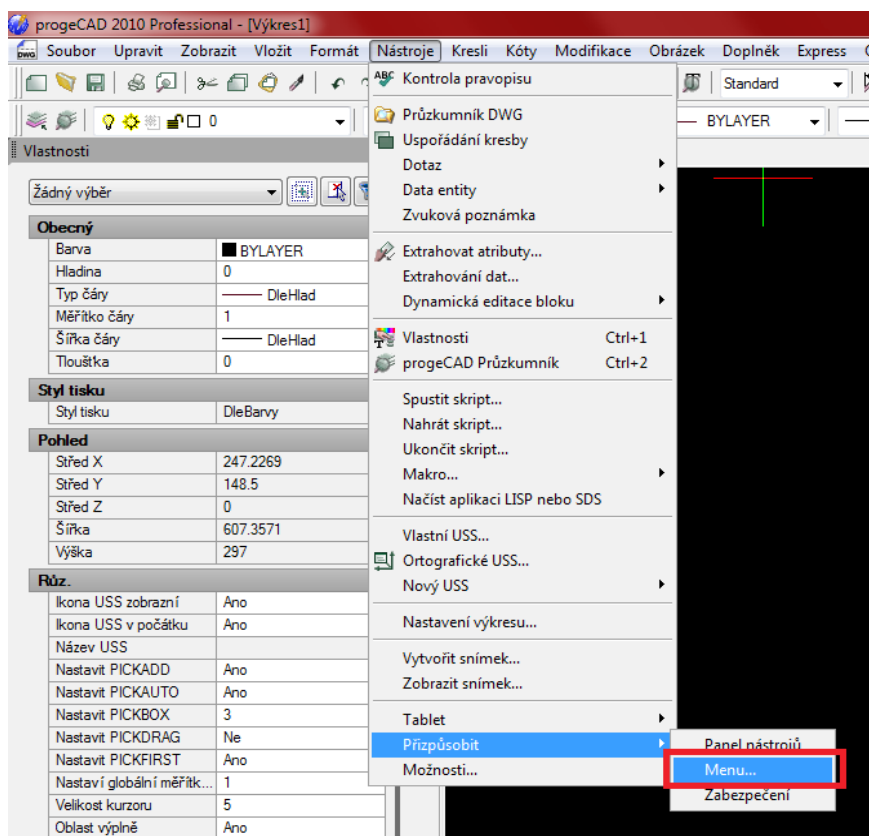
progeCAD 2010 Professional - [Výkres1]

Soubor Upravit Zobrazit Vložit Formát Nástroje Kresli Kóty Modifikace Obrázek Doplněk Express

Standard

0

BYLAYER

Vlastnosti

Žádný výběr

| Obecný | |
|---|---|
| Barva | BYLAYER |
| Hladina | 0 |
| Typ čáry | DleHlad |
| Měřítko čáry | 1 |
| Šířka čáry | DleHlad |
| Tloušťka | 0 |
| **Styl tisku** | |
| Styl tisku | DleBarvy |
| **Pohled** | |
| Střed X | 247.2269 |
| Střed Y | 148.5 |
| Střed Z | 0 |
| Šířka | 607.3571 |
| Výška | 297 |
| **Růz.** | |
| Ikona USS zobrazní | Ano |
| Ikona USS v počátku | Ano |
| Název USS | |
| Nastavit PICKADD | Ano |
| Nastavit PICKAUTO | Ano |
| Nastavit PICKBOX | 3 |
| Nastavit PICKDRAG | Ne |
| Nastavit PICKFIRST | Ano |
| Nastaví globální měřítk... | 1 |
| Velikost kurzoru | 5 |
| Oblast výplně | Ano |

Kontrola pravopisu
Průzkumník DWG
Uspořádání kresby
Dotaz
Data entity
Zvuková poznámka
Extrahovat atributy...
Extrahování dat...
Dynamická editace bloku
Vlastnosti Ctrl+1
progeCAD Průzkumník Ctrl+2
Spustit skript...
Nahrát skript...
Ukončit skript...
Makro...
Načíst aplikaci LISP nebo SDS
Vlastní USS...
Ortografické USS...
Nový USS
Nastavení výkresu...
Vytvořit snímek...
Zobrazit snímek...
Tablet
Přizpůsobit
Možnosti...

Panel nástrojů
Menu...
Zabezpečení